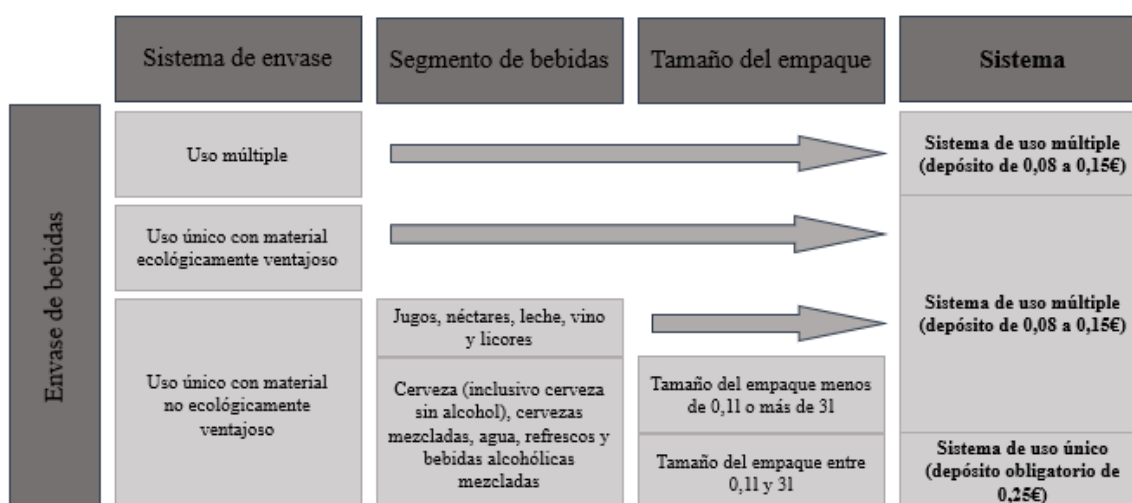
Sistema de envase

Segmento de bebidas

Tamaño del empaque

Sistema

Envase de bebidas

Uso múltiple

Sistema de uso múltiple (depósito de 0,08 a 0,15€)

Uso único con material ecológicamente ventajoso

Sistema de uso múltiple (depósito de 0,08 a 0,15€)

Uso único con material no ecológicamente ventajoso

Jugos, néctares, leche, vino y licores

Cerveza (inclusivo cerveza sin alcohol), cervezas mezcladas, agua, refrescos y bebidas alcohólicas mezcladas

Tamaño del empaque menos de 0,1l o más de 3l

Tamaño del empaque entre 0,1l y 3l

Sistema de uso único (depósito obligatorio de 0,25€)